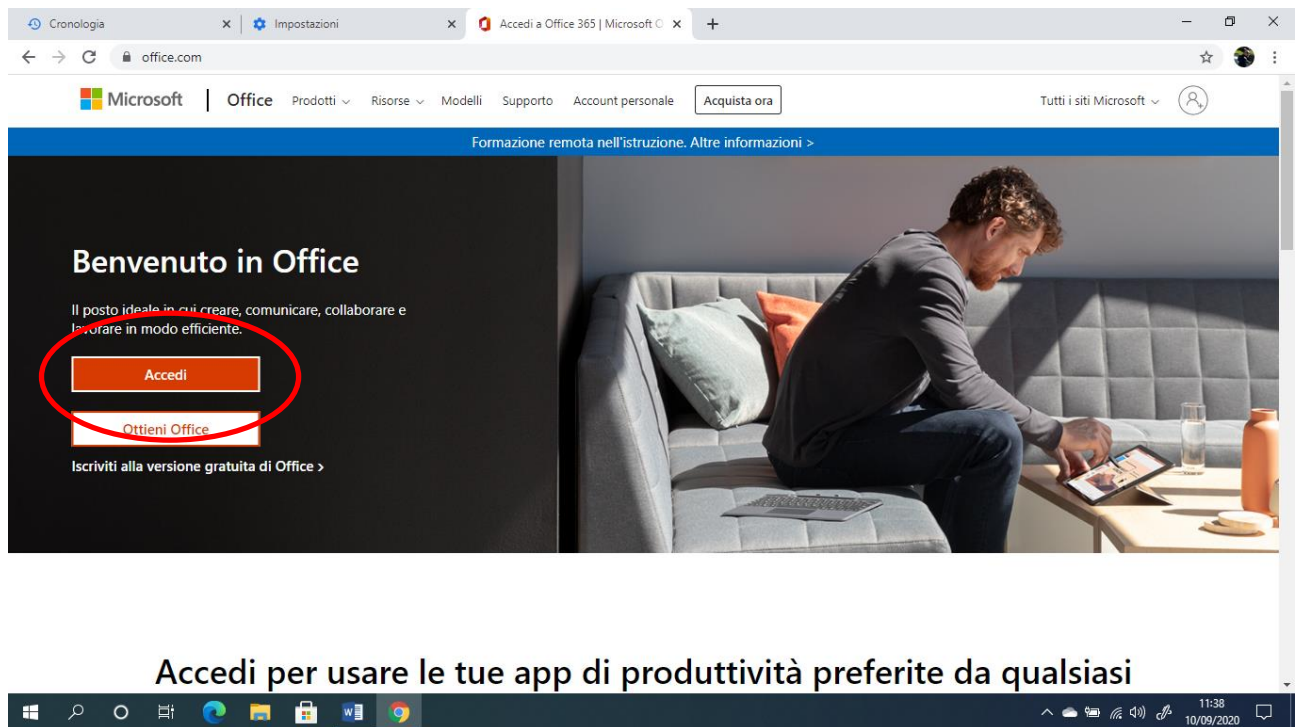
Cronologia × Impostazioni × Accedi a Office 365 | Microsoft O × +

office.com

Microsoft | Office Prodotti Risorse Modelli Supporto Account personale Acquista ora Tutti i siti Microsoft

Formazione remota nell'istruzione. Altre informazioni >

Benvenuto in Office

Il posto ideale in cui creare, comunicare, collaborare e lavorare in modo efficiente.

Accedi

Ottieni Office

Iscriviti alla versione gratuita di Office >

Accedi per usare le tue app di produttività preferite da qualsiasi

11:38
10/09/2020